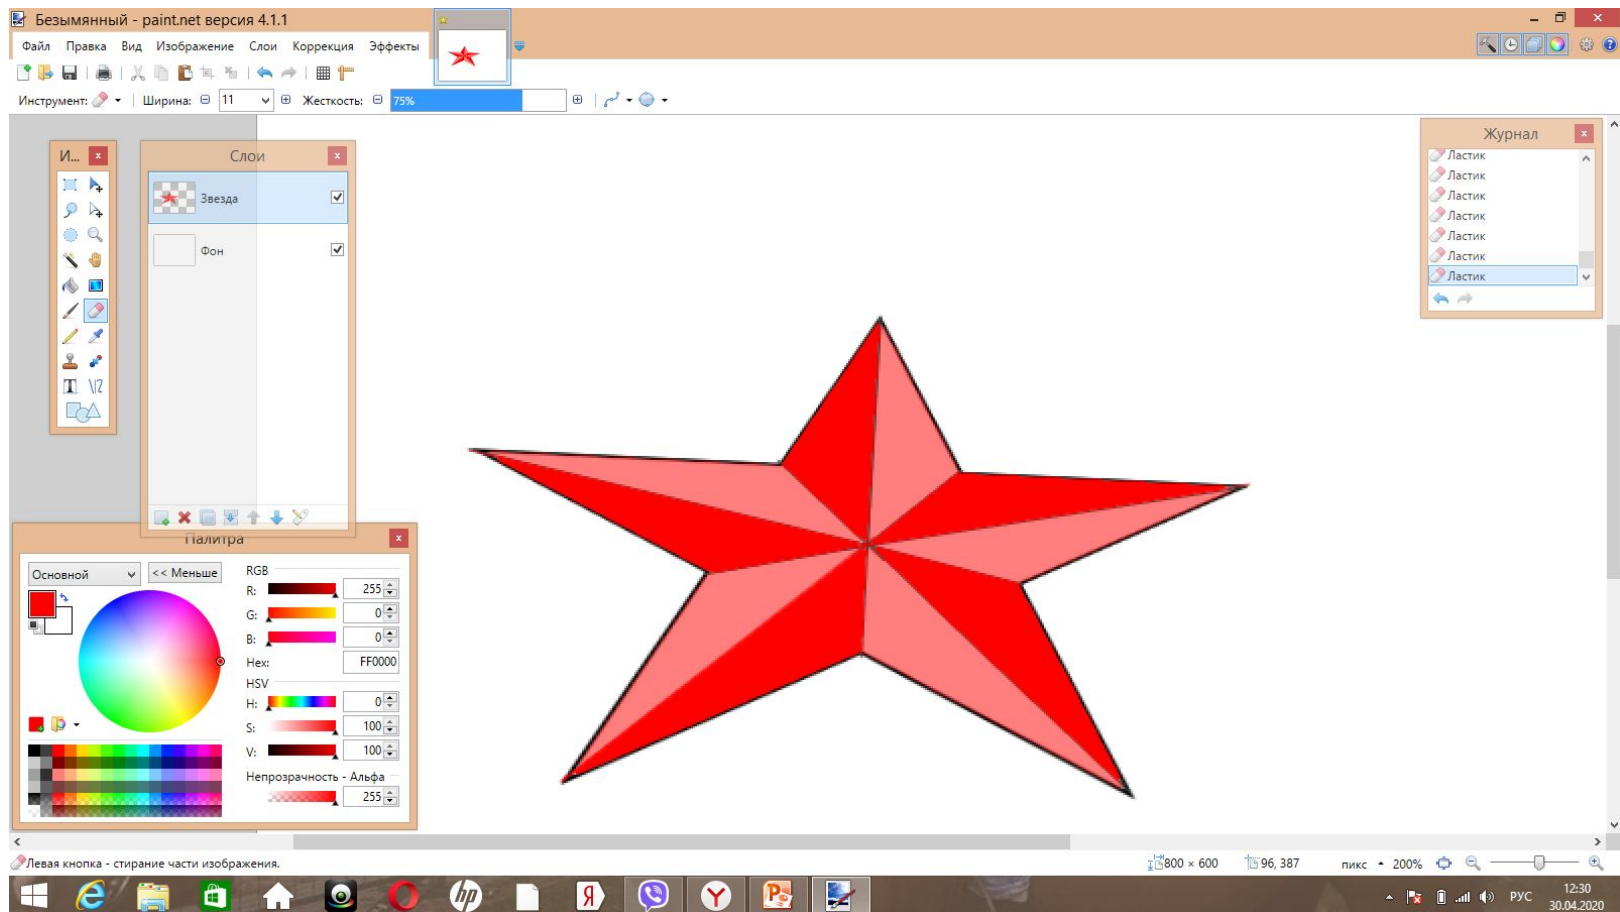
Безымянный - paint.net версия 4.1.1

Файл Правка Вид Изображение Слои Коррекция Эффекты

Инструмент: Ширина: 11 Жесткость: 75%

И... ×

Слои ×

Звезда

Фон

Журнал ×

Ластик
Ластик
Ластик
Ластик
Ластик
Ластик
Ластик

Палитра ×

Основной << Меньше

RGB
R: 255
G: 0
B: 0
Hex: FF0000
HSV
H: 0
S: 100
V: 100
Непрозрачность - Альфа
255

Левая кнопка - стирание части изображения.

800 × 600 96, 387 пикс 200%

РУС 12:30 30.04.2020